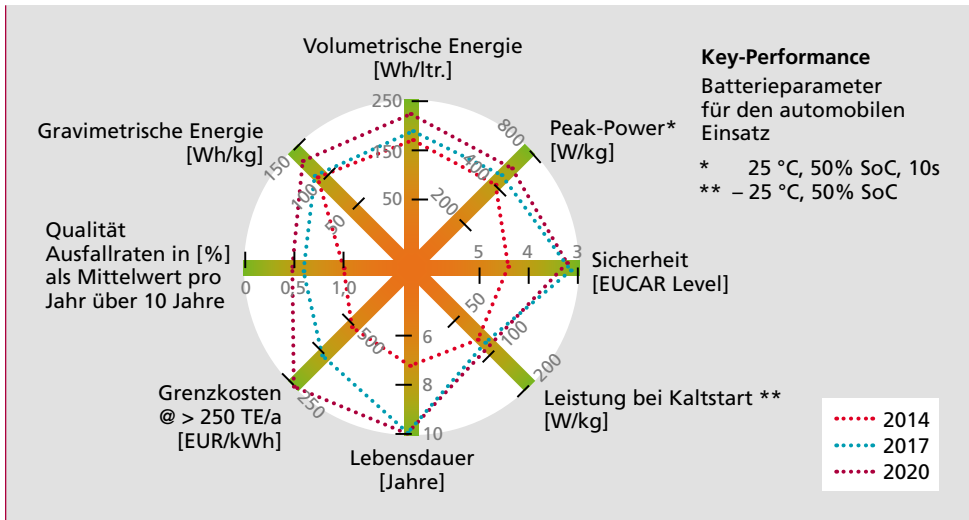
Volumetrische Energie
[Wh/ltr.]

Key-Performance
Batterieparameter für den automobilen Einsatz

* 25 °C, 50% SoC, 10s
** – 25 °C, 50% SoC

Gravimetrische Energie
[Wh/kg]

Peak-Power*
[W/kg]

250
150
50
800
400
200
150
100
50

Qualität
Ausfallraten in [%]
als Mittelwert pro
Jahr über 10 Jahre

0
0.5
1.0

5
4
3

Sicherheit
[EUCAR Level]

50
100
200

500
250

6
8
10

Leistung bei Kaltstart **
[W/kg]

Grenzkosten
@ > 250 TE/a
[EUR/kWh]

Lebensdauer
[Jahre]

2014
2017
2020